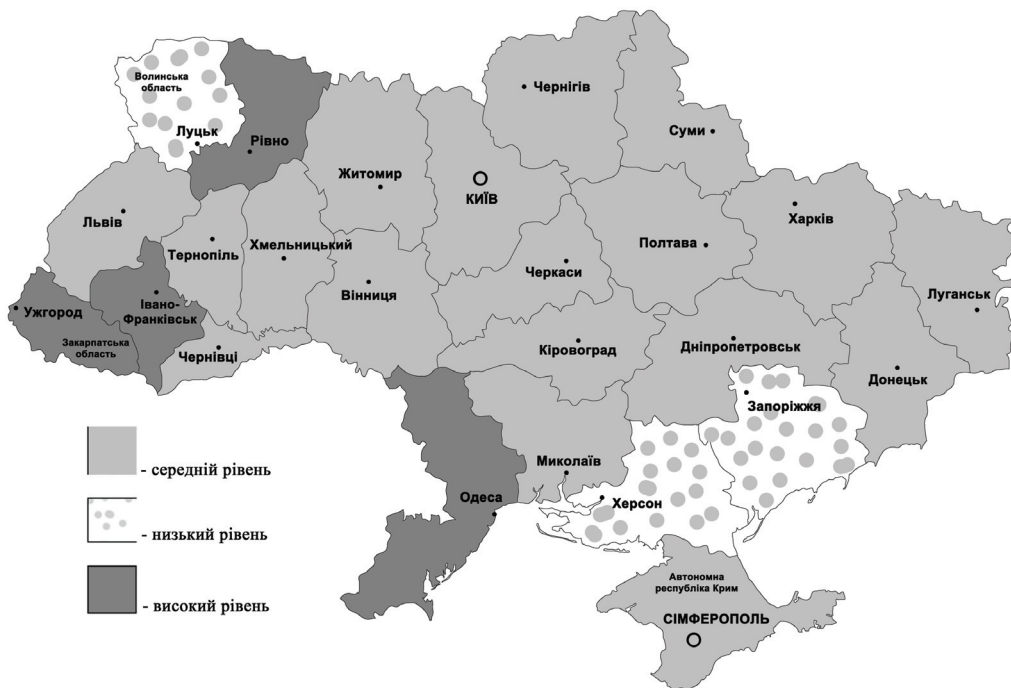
Волинська область
Луцьк
Рівно
Чернігів
Суми
Житомир
КИЇВ
Харків
Львів
Тернопіль
Хмельницький
Полтава
Черкаси
Луганськ
Вінниця
Ужгород
Івано-Франківськ
Закарпатська область
Чернівці
Кіровоград
Дніпропетровськ
Донецьк
Запоріжжя
Миколаїв
Одеса
Херсон
Автономна республіка Крим
СІМФЕРОПОЛЬ
- середній рівень
- низький рівень
- високий рівень